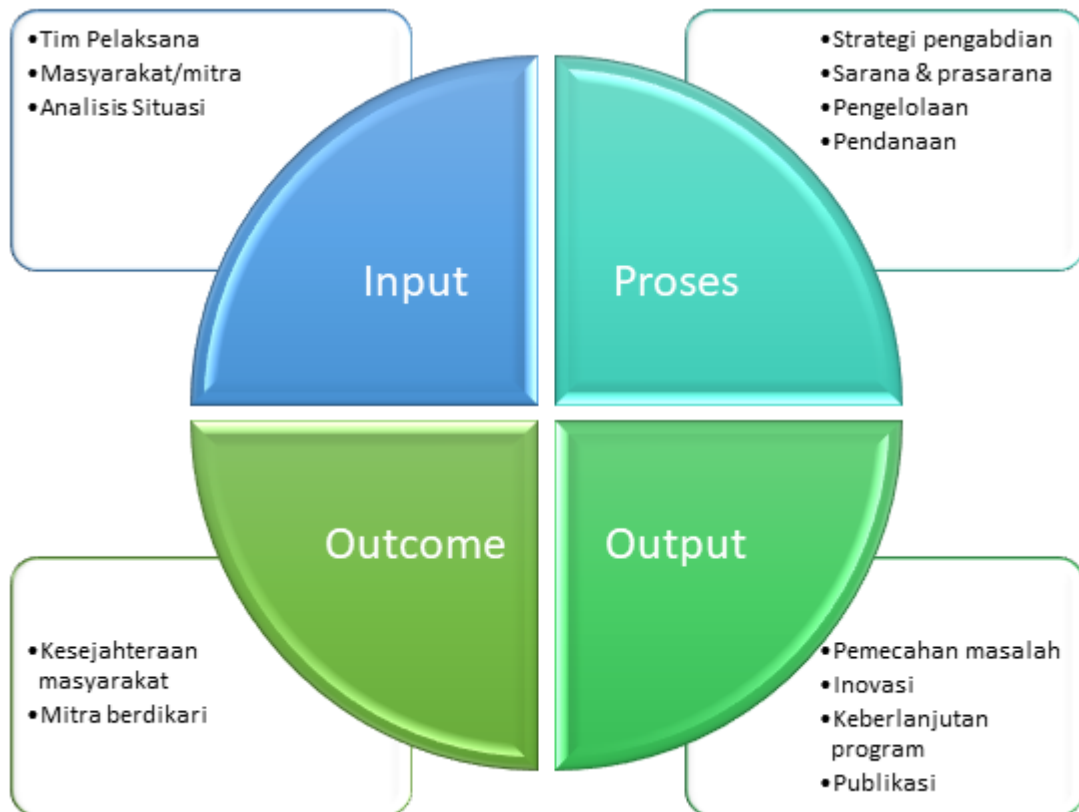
•Tim Pelaksana
•Masyarakat/mitra
•Analisis Situasi

•Strategi pengabdian
•Sarana & prasarana
•Pengelolaan
•Pendanaan

Input

Proses

Outcome

Output

•Kesejahteraan masyarakat
•Mitra berdikari

•Pemecahan masalah
•Inovasi
•Keberlanjutan program
•Publikasi